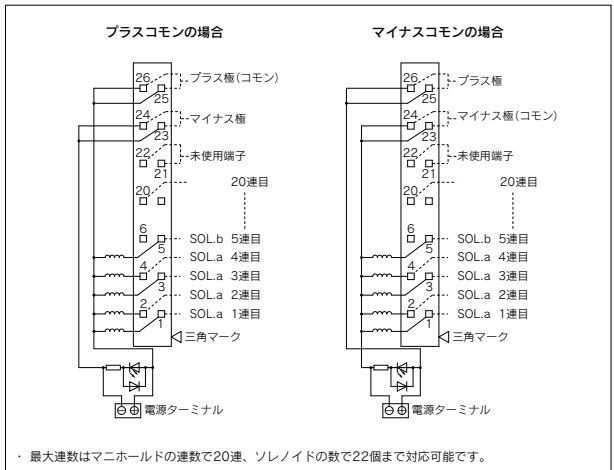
プラスコモンの場合

26
25
プラス極(コモン)
24
23
マイナス極
22
21
未使用端子
20
20連目
6
5
SOL.b 5連目
4
SOL.a 4連目
3
SOL.a 3連目
2
SOL.a 2連目
1
SOL.a 1連目
三角マーク
電源ターミナル

マイナスコモンの場合

26
25
プラス極
24
23
マイナス極(コモン)
22
21
未使用端子
20
20連目
6
5
SOL.b 5連目
4
SOL.a 4連目
3
SOL.a 3連目
2
SOL.a 2連目
1
SOL.a 1連目
三角マーク
電源ターミナル

・ 最大連数はマニホールドの連数で20連、ソレノイドの数で22個まで対応可能です。